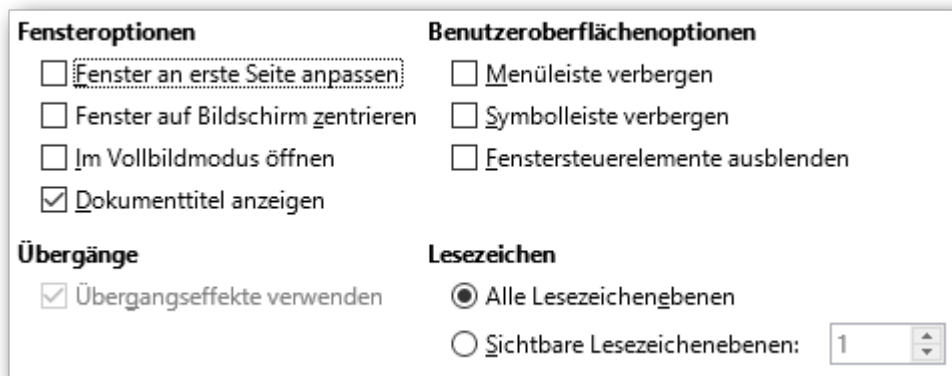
Fensteroptionen

Fenster an erste Seite anpassen

Fenster auf Bildschirm zentrieren

Im Vollbildmodus öffnen

Dokumenttitel anzeigen

Benutzeroberflächenoptionen

Menüleiste verbergen

Symbolleiste verbergen

Fenstersteuerelemente ausblenden

Übergänge

Übergangseffekte verwenden

Lesezeichen

Alle Lesezeichenebenen

Sichtbare Lesezeichenebenen: 1